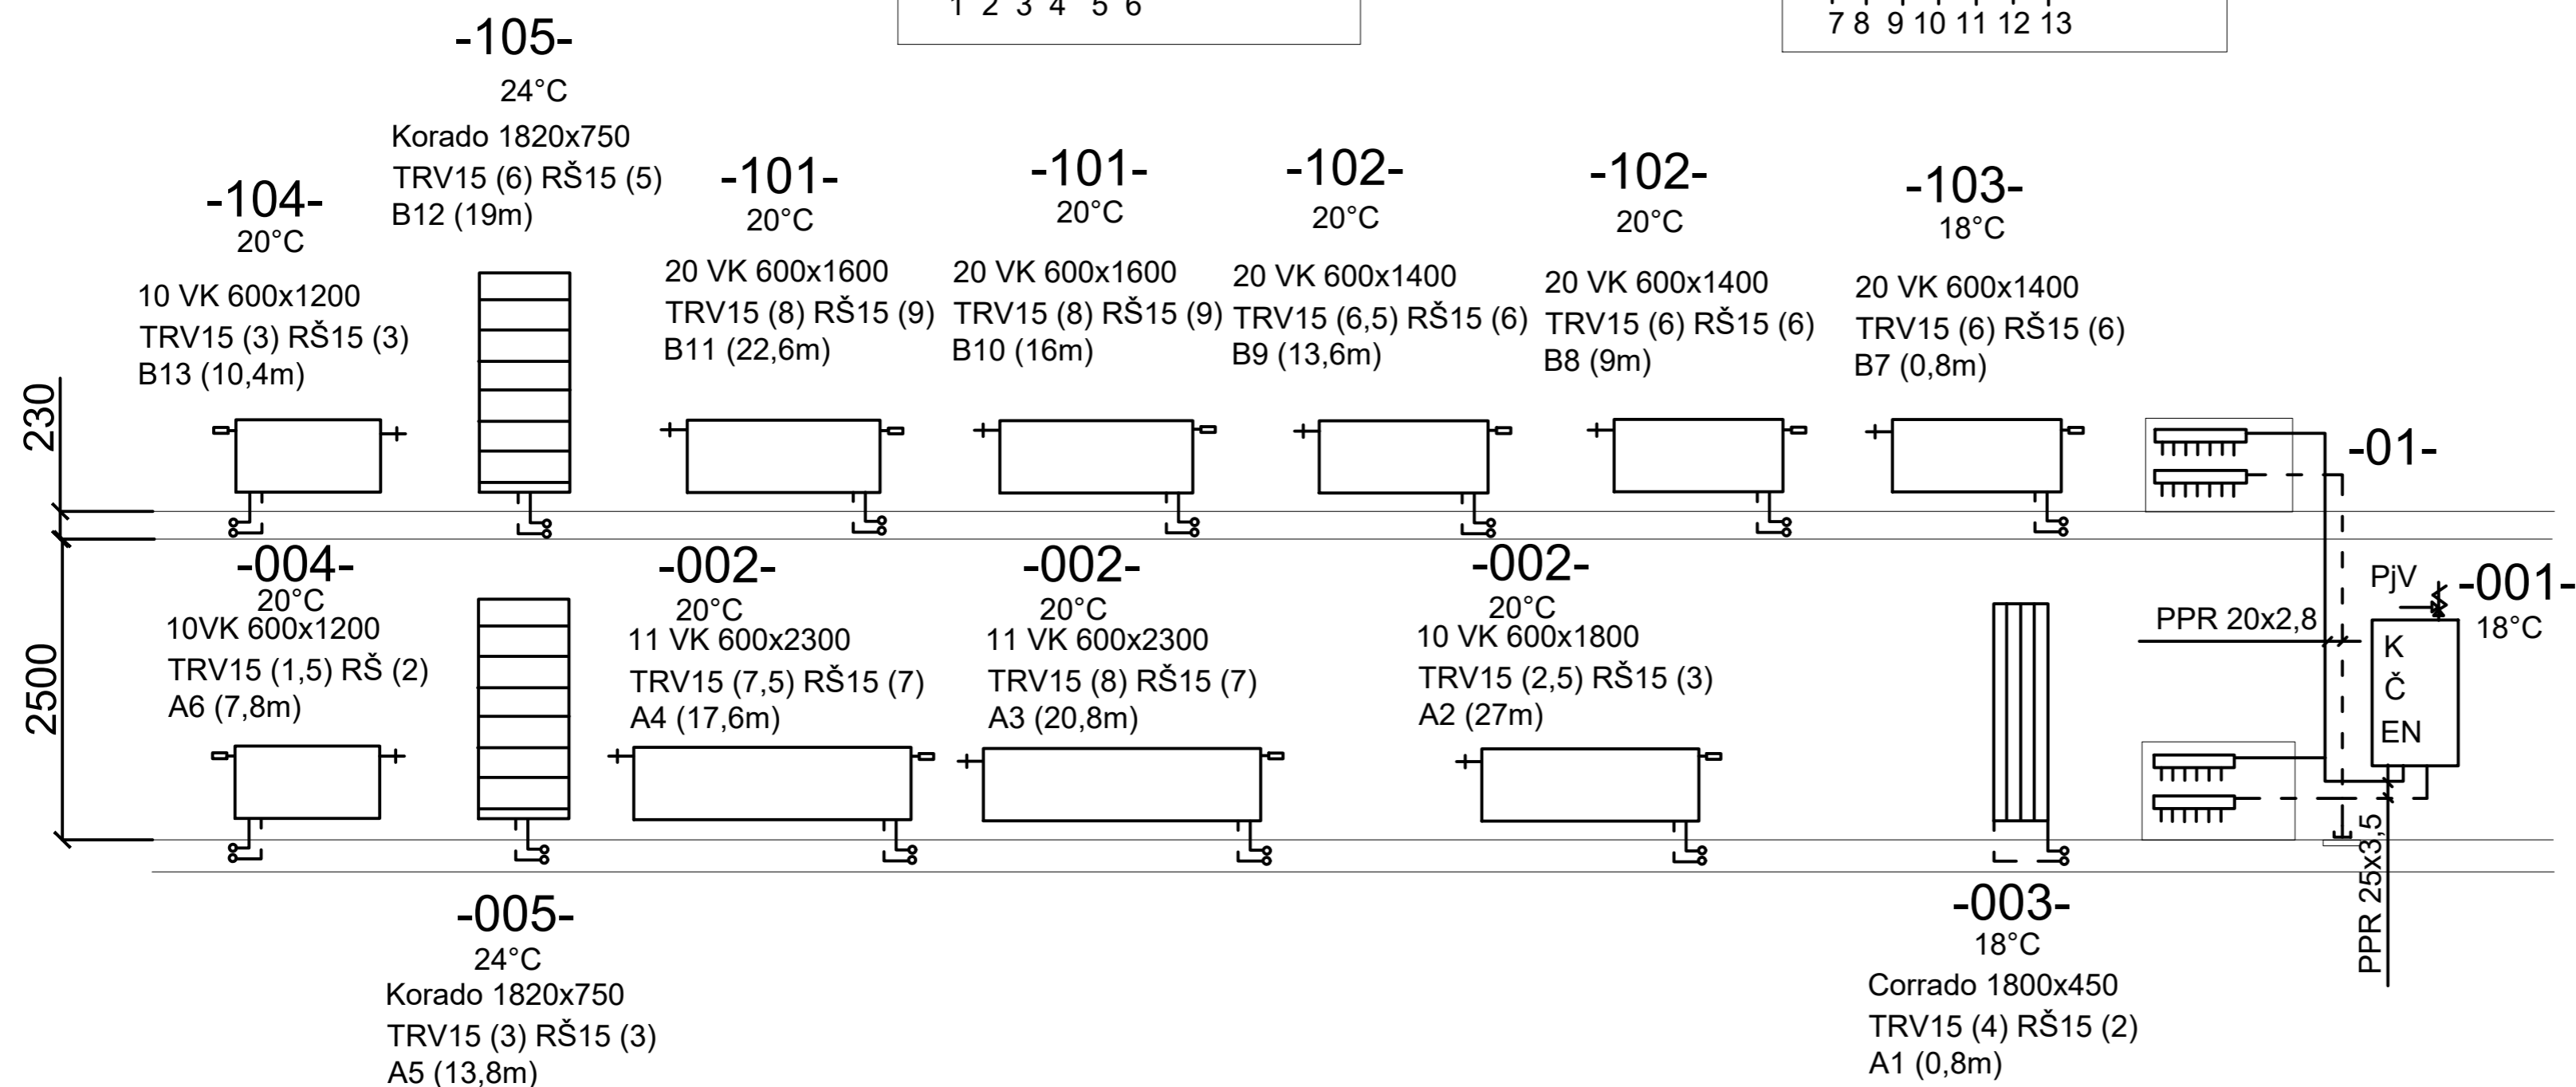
1 2 3 4 5 6

7 8 9 10 11 12 13

-105-
24°C
Korado 1820x750
TRV15 (6) RŠ15 (5)
B12 (19m)

-104-
20°C
10 VK 600x1200
TRV15 (3) RŠ15 (3)
B13 (10,4m)

-101-
20°C
20 VK 600x1600
TRV15 (8) RŠ15 (9)
B11 (22,6m)

-101-
20°C
20 VK 600x1600
TRV15 (8) RŠ15 (9)
B10 (16m)

-102-
20°C
20 VK 600x1400
TRV15 (6,5) RŠ15 (6)
B9 (13,6m)

-102-
20°C
20 VK 600x1400
TRV15 (6) RŠ15 (6)
B8 (9m)

-103-
18°C
20 VK 600x1400
TRV15 (6) RŠ15 (6)
B7 (0,8m)

-01-

230

2500

-004-
20°C
10VK 600x1200
TRV15 (1,5) RŠ (2)
A6 (7,8m)

-002-
20°C
11 VK 600x2300
TRV15 (7,5) RŠ15 (7)
A4 (17,6m)

-002-
20°C
11 VK 600x2300
TRV15 (8) RŠ15 (7)
A3 (20,8m)

-002-
20°C
10 VK 600x1800
TRV15 (2,5) RŠ15 (3)
A2 (27m)

PjV
-001-
18°C
PPR 20x2,8
K
Č
EN

PPR 25x3,5

-005-
24°C
Korado 1820x750
TRV15 (3) RŠ15 (3)
A5 (13,8m)

-003-
18°C
Corrado 1800x450
TRV15 (4) RŠ15 (2)
A1 (0,8m)